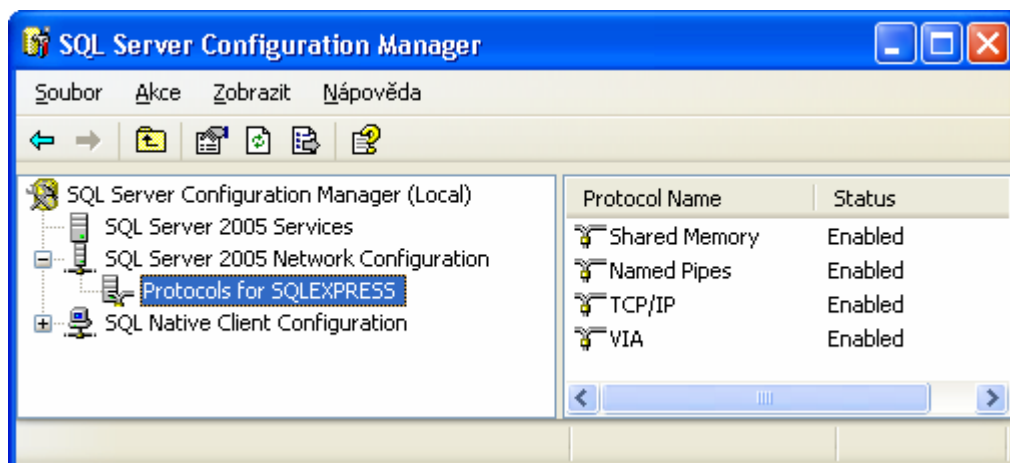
SQL Server Configuration Manager

Soubor Akce Zobrazit Nápověda

SQL Server Configuration Manager (Local)
SQL Server 2005 Services
SQL Server 2005 Network Configuration
Protocols for SQLEXPRESS
SQL Native Client Configuration

| Protocol Name | Status |
|---|---|
| Shared Memory | Enabled |
| Named Pipes | Enabled |
| TCP/IP | Enabled |
| VIA | Enabled |